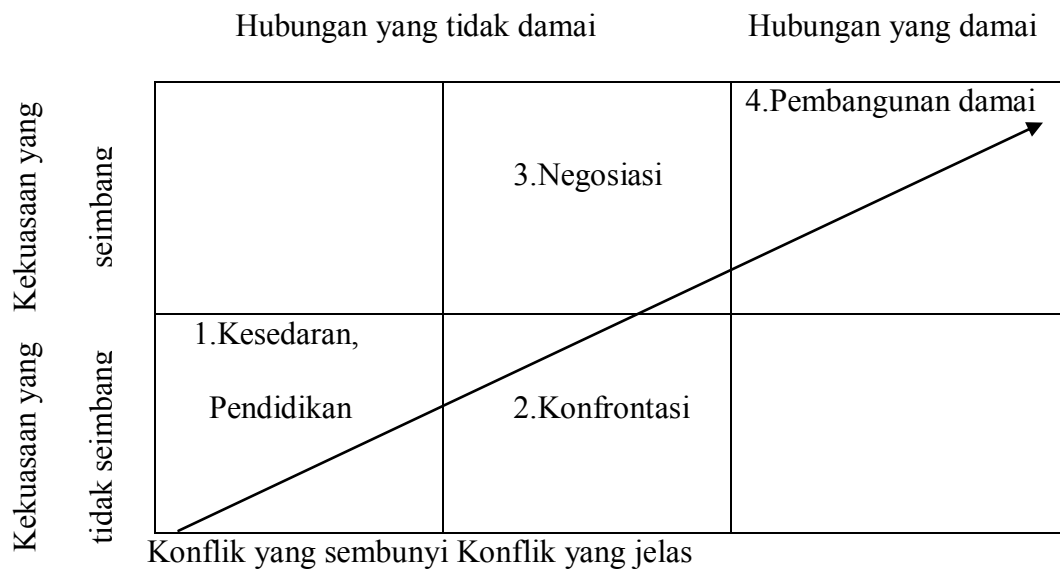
Hubungan yang tidak damai

Hubungan yang damai

Kekuasaan yang seimbang

Kekuasaan yang tidak seimbang

| | | |
|---|---|---|
| | 3.Negosiasi | 4.Pembangunan damai |
| 1.Kesedaran, Pendidikan | 2.Konfrontasi | |

Konflik yang sembunyi Konflik yang jelas